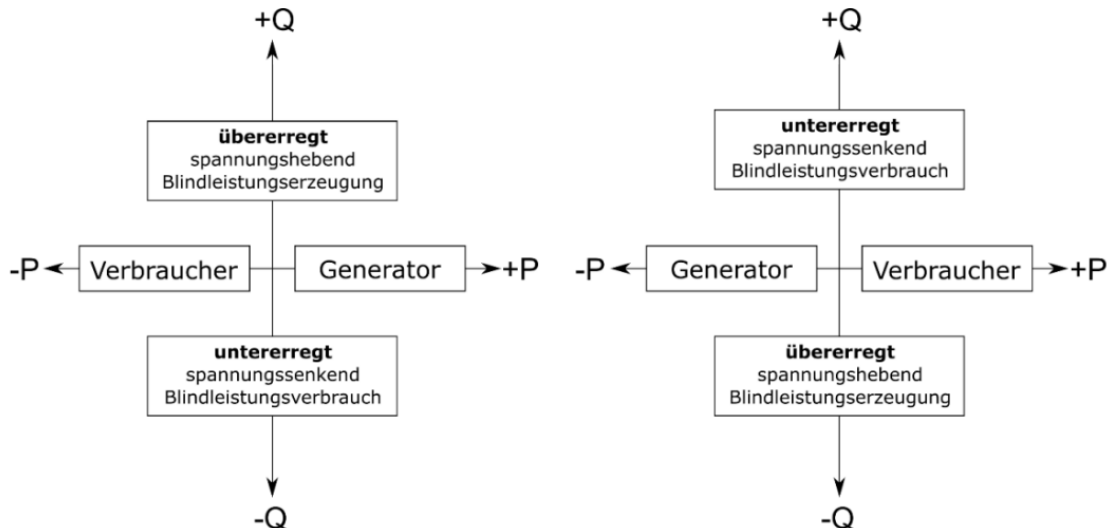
+Q

**übererregt**
spannungshebend
Blindleistungserzeugung

-P Verbraucher Generator +P

**untererregt**
spannungssenkend
Blindleistungsverbrauch

-Q

+Q

**untererregt**
spannungssenkend
Blindleistungsverbrauch

-P Generator Verbraucher +P

**übererregt**
spannungshebend
Blindleistungserzeugung

-Q